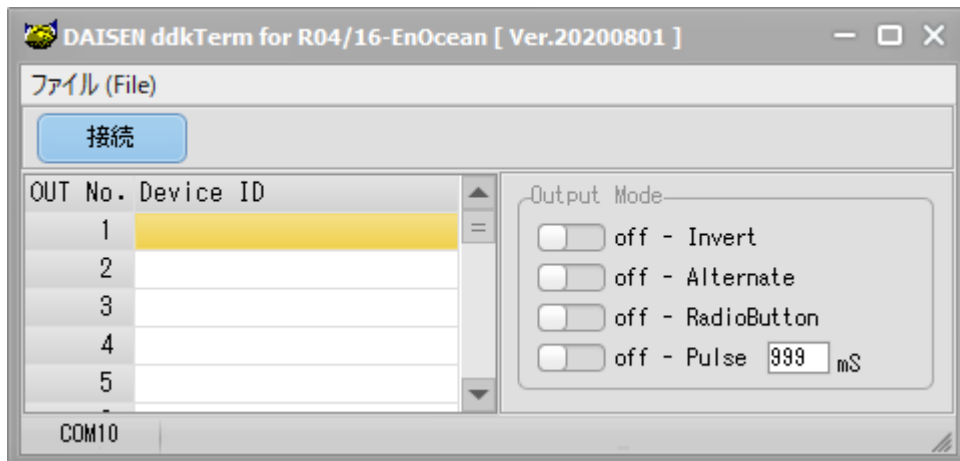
DAISEN ddkTerm for R04/16-EnOcean [ Ver.20200801 ]

ファイル (File)

接続

| OUT No. | Device ID |
|---|---|
| 1 | |
| 2 | |
| 3 | |
| 4 | |
| 5 | |

Output Mode
off - Invert
off - Alternate
off - RadioButton
off - Pulse 999 mS

COM10